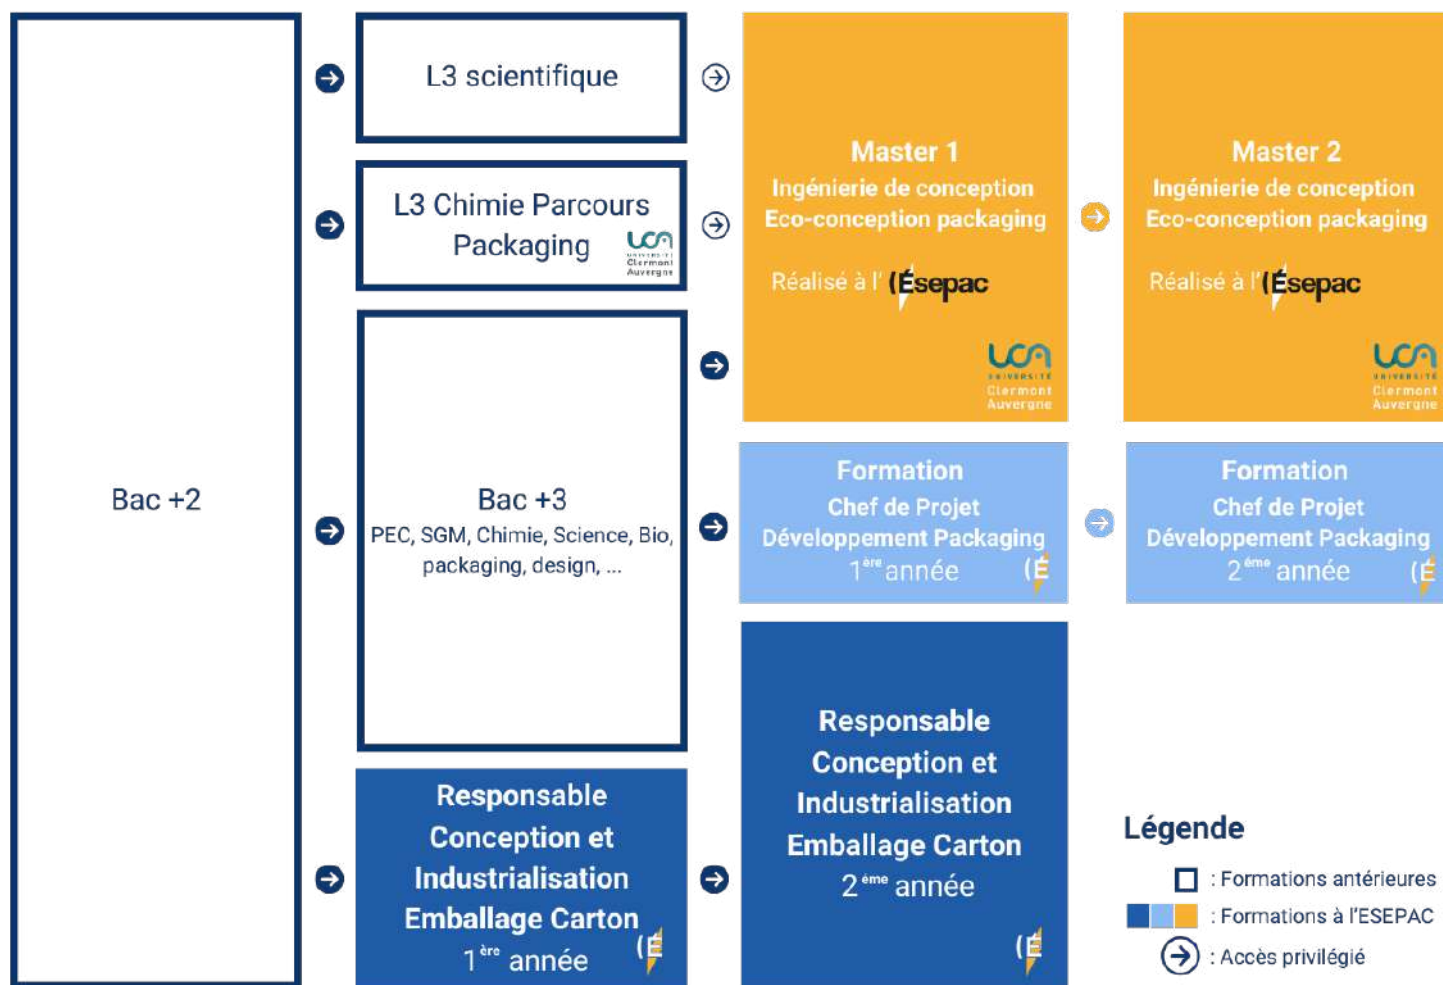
Bac +2

L3 scientifique

L3 Chimie Parcours Packaging

UCA UNIVERSITÉ Clermont Auvergne

Bac +3
PEC, SGM, Chimie, Science, Bio, packaging, design, ...

Responsable Conception et Industrialisation Emballage Carton
1$^{ère}$ année

Master 1
Ingénierie de conception
Eco-conception packaging

Réalisé à l' Ésepac

UCA UNIVERSITÉ Clermont Auvergne

Master 2
Ingénierie de conception
Eco-conception packaging

Réalisé à l' Ésepac

UCA UNIVERSITÉ Clermont Auvergne

Formation
Chef de Projet
Développement Packaging
1$^{ère}$ année

Formation
Chef de Projet
Développement Packaging
2$^{ème}$ année

Responsable Conception et Industrialisation Emballage Carton
2$^{ème}$ année

Légende
: Formations antérieures
: Formations à l'ESEPAC
: Accès privilégié